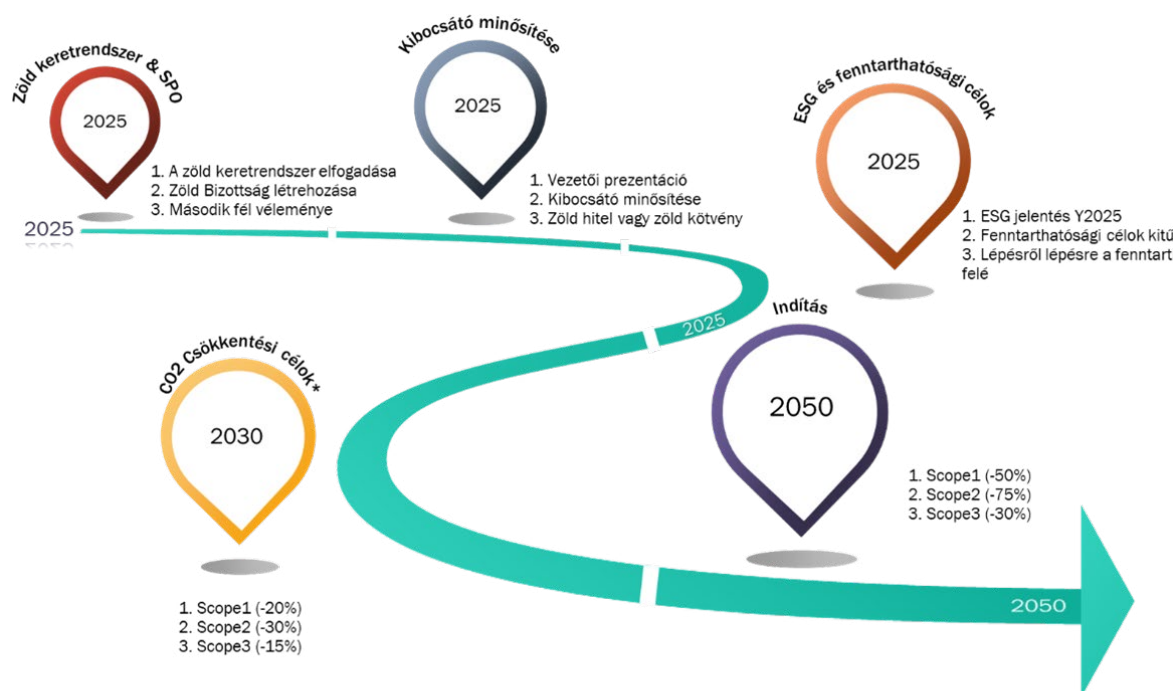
Zöld keretrendszer & SPO

2025

1. A zöld keretrendszer elfogadása
2. Zöld Bizottság létrehozása
3. Második fél véleménye

Kibocsátó minősítése

2025

1. Vezetői prezentáció
2. Kibocsátó minősítése
3. Zöld hitel vagy zöld kötvény

ESG és fenntarthatósági célok

2025

1. ESG jelentés Y2025
2. Fenntarthatósági célok kitű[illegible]
3. Lépésről lépésre a fenntart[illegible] felé

2025

2025

CO2 Csökkentési célok*

2030

1. Scope1 (-20%)
2. Scope2 (-30%)
3. Scope3 (-15%)

Indítás

2050

1. Scope1 (-50%)
2. Scope2 (-75%)
3. Scope3 (-30%)

2050